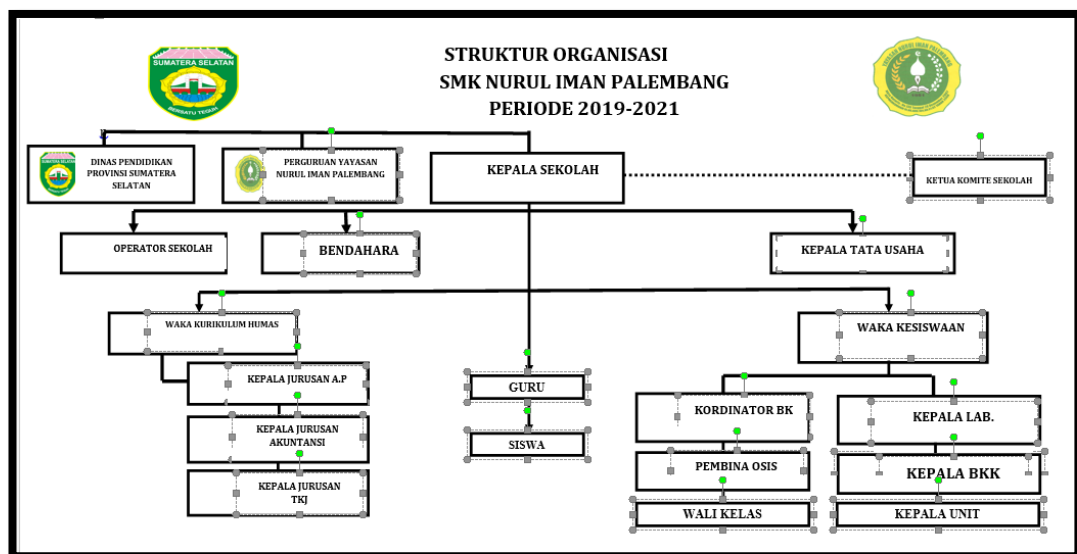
SUMATERA SELATAN
BERSATU TEGUH

STRUKTUR ORGANISASI
SMK NURUL IMAN PALEMBANG
PERIODE 2019-2021

DINAS PENDIDIKAN PROVINSI SUMATERA SELATAN

PERGURUAN YAYASAN NURUL IMAN PALEMBANG

KEPALA SEKOLAH

KETUA KOMITE SEKOLAH

OPERATOR SEKOLAH

BENDAHARA

KEPALA TATA USAHA

WAKA KURIKULUM HUMAS

KEPALA JURUSAN A.P

KEPALA JURUSAN AKUNTANSI

KEPALA JURUSAN TKJ

GURU

SISWA

WAKA KESISWAAN

KORDINATOR BK

KEPALA LAB.

PEMBINA OSIS

KEPALA BKK

WALI KELAS

KEPALA UNIT